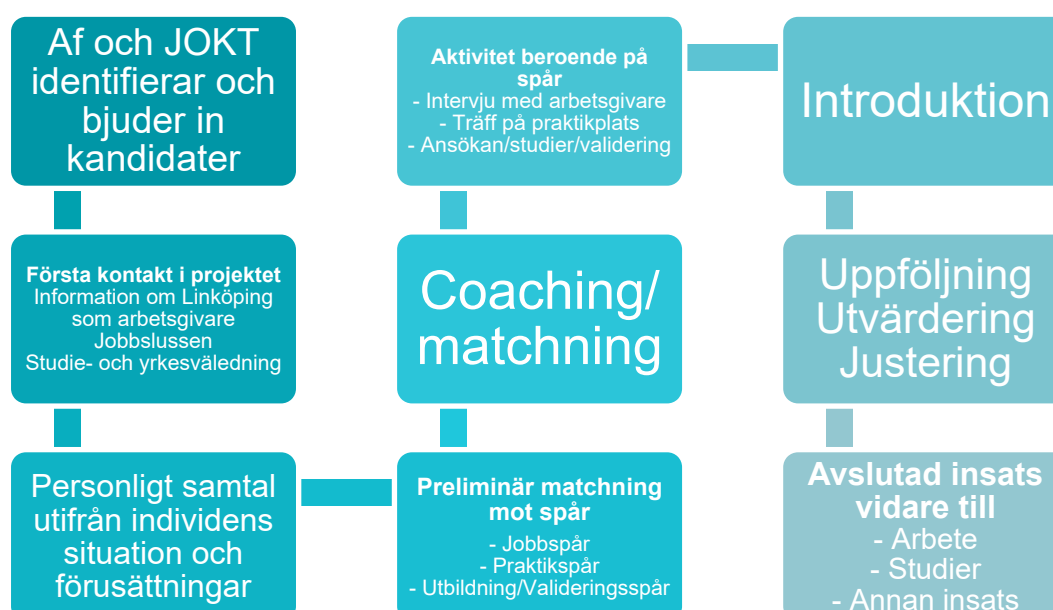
Af och JOKT identifierar och bjuder in kandidater

Första kontakt i projektet
Information om Linköping som arbetsgivare
Jobbslussen
Studie- och yrkesväledning

Personligt samtal utifrån individens situation och förusättningar

Aktivitet beroende på spår
- Intervju med arbetsgivare
- Träff på praktikplats
- Ansökan/studier/validering

Coaching/ matchning

Preliminär matchning mot spår
- Jobbspår
- Praktikspår
- Utbildning/Valideringsspår

Introduktion

Uppföljning Utvärdering Justering

Avslutad insats vidare till
- Arbete
- Studier
- Annan insats